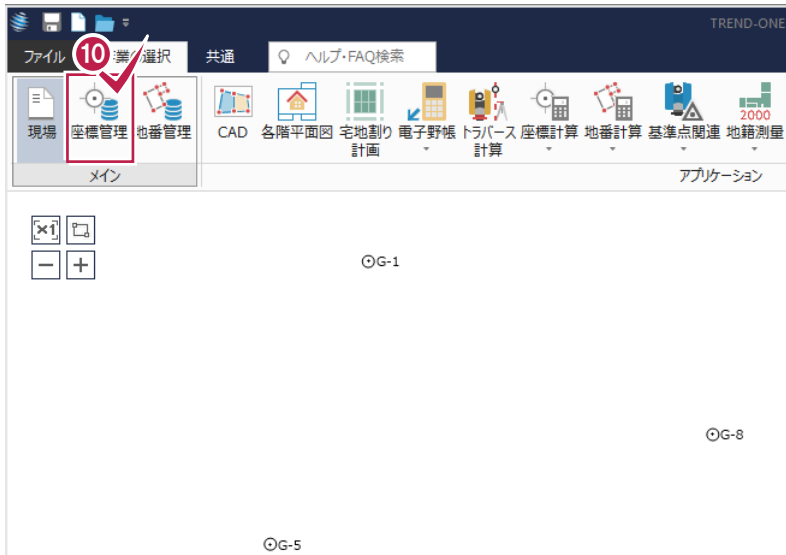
TREND-ONE

ファイル 10 業の選択 共通 ヘルプ・FAQ検索

現場 座標管理 地番管理

メイン

CAD 各階平面図 宅地割り計画 電子野帳 トラバース計算 座標計算 地番計算 基準点関連 地籍測量

2000

アプリケーション

×1

G-1

G-8

G-5